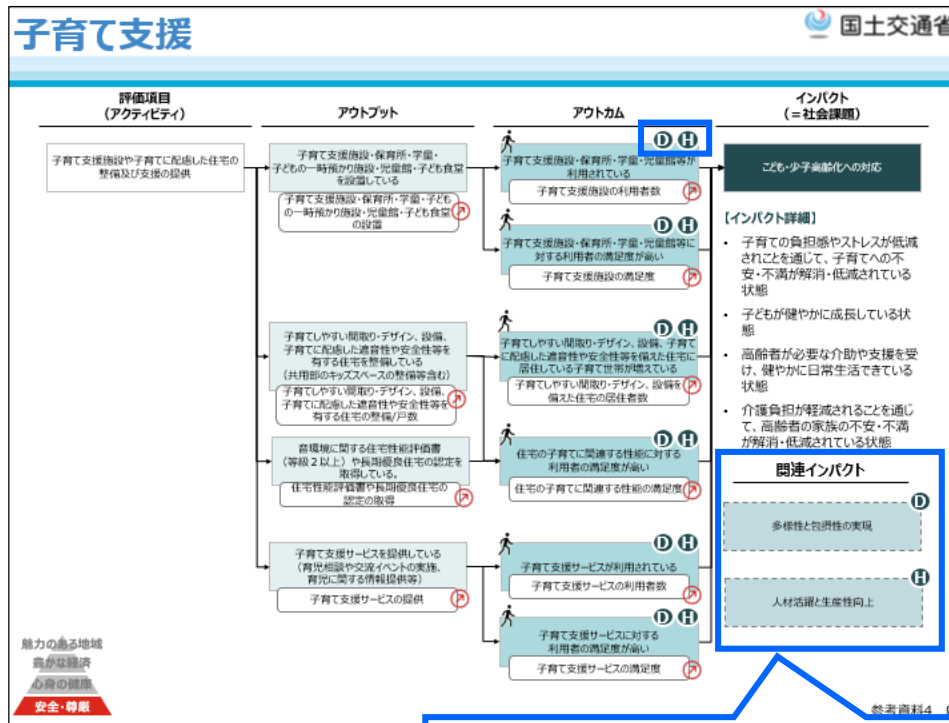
子育て支援

国土交通省

評価項目
（アクティビティ）

アウトプット

アウトカム

インパクト
（＝社会課題）

子育て支援施設や子育てに配慮した住宅の整備及び支援の提供

子育て支援施設・保育所・学童・子どもの一時預かり施設・児童館・子ども食堂を設置している

子育て支援施設・保育所・学童・子どもの一時預かり施設・児童館・子ども食堂の設置

D H

子育て支援施設・保育所・学童・児童館等が利用されている

子育て支援施設の利用者数

D H

子育て支援施設・保育所・学童・児童館等に対する利用者の満足度が高い

子育て支援施設の満足度

こども・少子高齢化への対応

【インパクト詳細】

• 子育ての負担感やストレスが低減されたことを通じて、子育てへの不安・不満が解消・低減されている状態

• 子どもが健やかに成長している状態

• 高齢者が必要な介助や支援を受け、健やかに日常生活できている状態

• 介護負担が軽減されることを通じて、高齢者の家族の不安・不満が解消・低減されている状態

子育てしやすい間取り・デザイン、設備、子育てに配慮した遮音性や安全性等を有する住宅を整備している
（共用部のキッズスペースの整備等含む）

子育てしやすい間取り・デザイン、設備、子育てに配慮した遮音性や安全性等を有する住宅の整備/戸数

D H

子育てしやすい間取り・デザイン、設備、子育てに配慮した遮音性や安全性等を備えた住宅に居住している子育て世帯が増えている

子育てしやすい間取り・デザイン、設備を備えた住宅の居住者数

音環境に関する住宅性能評価書（等級２以上）や長期優良住宅の認定を取得している。

住宅性能評価書や長期優良住宅の認定の取得

D H

住宅の子育てに関連する性能に対する利用者の満足度が高い

住宅の子育てに関連する性能の満足度

関連インパクト

D

多様性と包摂性の実現

H

人材活躍と生産性向上

子育て支援サービスを提供している
（育児相談や交流イベントの実施、育児に関する情報提供等）

子育て支援サービスの提供

D H

子育て支援サービスが利用されている

子育て支援サービスの利用者数

D H

子育て支援サービスに対する利用者の満足度が高い

子育て支援サービスの満足度

魅力のある地域
豊かな経済
心身の健康
安全・尊厳

参考資料4